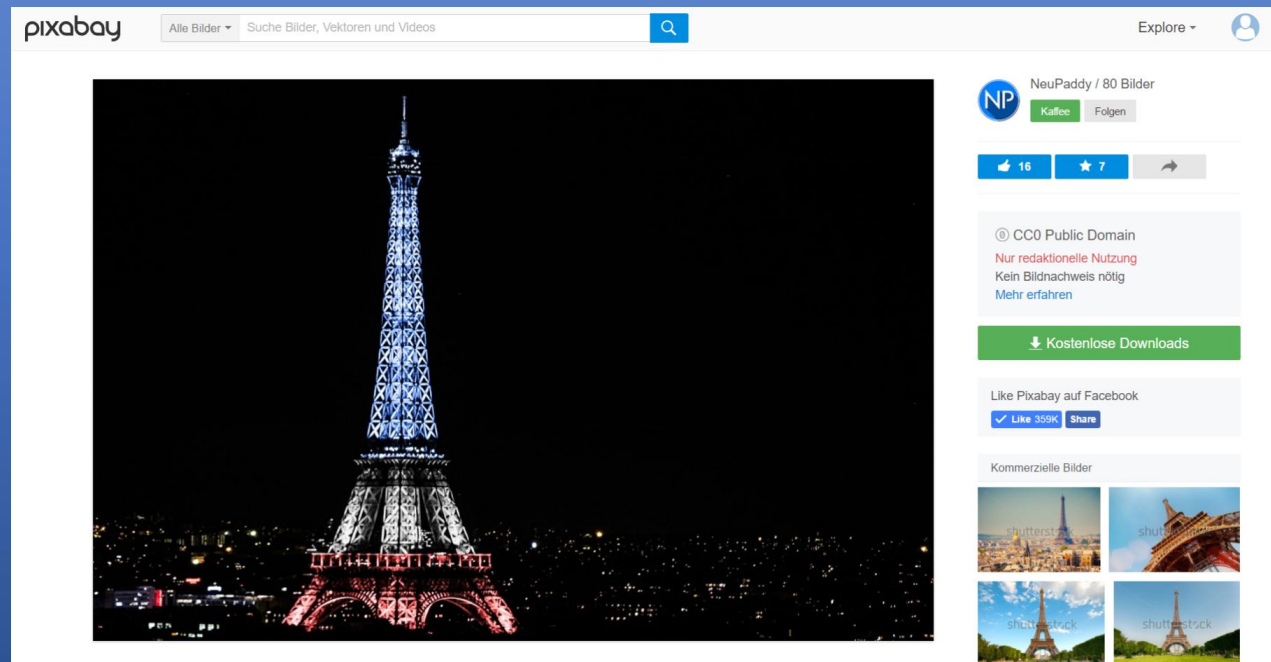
pixabay

Alle Bilder ▾ Suche Bilder, Vektoren und Videos

Explore ▾

NeuPaddy / 80 Bilder

Kaffee Folgen

16 7

CC0 Public Domain
Nur redaktionelle Nutzung
Kein Bildnachweis nötig
Mehr erfahren

Kostenlose Downloads

Like Pixabay auf Facebook

Like 359K Share

Kommerzielle Bilder

shutterstock

shutterstock

shutterstock

shutterstock